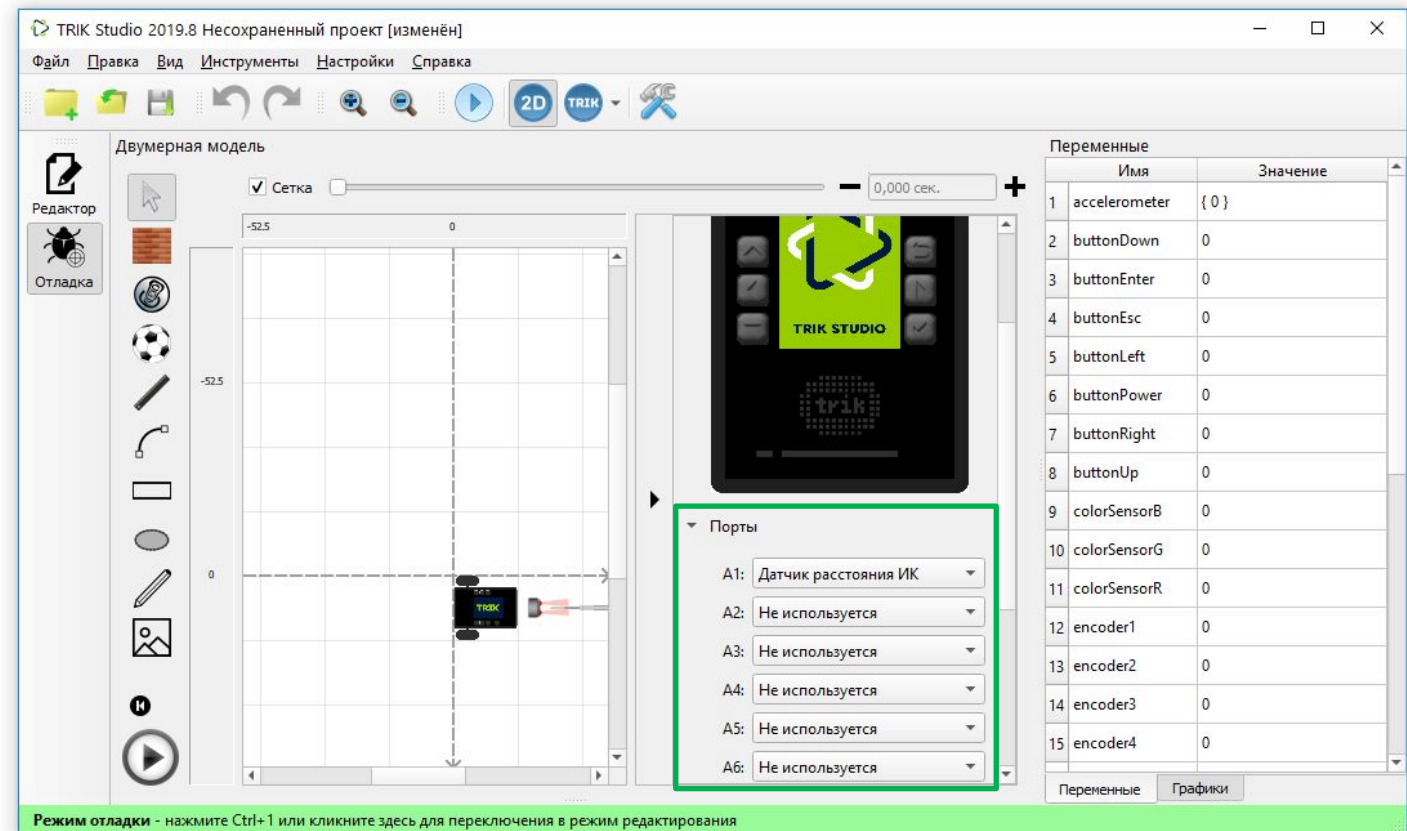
TRIK Studio 2019.8 Несохраненный проект [изменён]

Файл Правка Вид Инструменты Настройки Справка

2D TRIK

Редактор
Отладка

Двумерная модель

Сетка 0,000 сек.

-52.5 0
-52.5
0

TRIK STUDIO

trik

Порты

A1: Датчик расстояния ИК
A2: Не используется
A3: Не используется
A4: Не используется
A5: Не используется
A6: Не используется

Переменные

| | Имя | Значение |
|---|---|---|
| 1 | accelerometer | { 0 } |
| 2 | buttonDown | 0 |
| 3 | buttonEnter | 0 |
| 4 | buttonEsc | 0 |
| 5 | buttonLeft | 0 |
| 6 | buttonPower | 0 |
| 7 | buttonRight | 0 |
| 8 | buttonUp | 0 |
| 9 | colorSensorB | 0 |
| 10 | colorSensorG | 0 |
| 11 | colorSensorR | 0 |
| 12 | encoder1 | 0 |
| 13 | encoder2 | 0 |
| 14 | encoder3 | 0 |
| 15 | encoder4 | 0 |

Переменные Графики

Режим отладки - нажмите Ctrl+1 или кликните здесь для переключения в режим редактирования